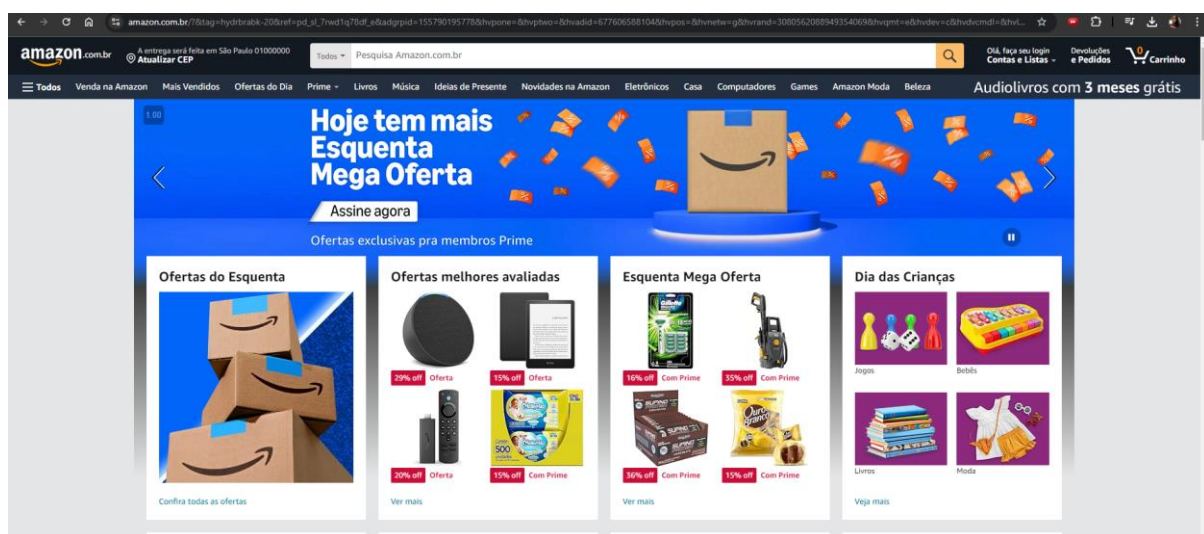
amazon.com.br/?&tag=hydrbrabk-20&ref=pd_sl_7rwd1q78df_e&adgrpid=155790195778&hvpone=&hvptwo=&hvadid=677606588104&hvpos=&hvnetw=g&hvrand=3080562088949354069&hvqmt=e&hvdev=c&hvdvcmdl=&hvl...

amazon.com.br

A entrega será feita em São Paulo 01000000
Atualizar CEP

Todos
Pesquisa Amazon.com.br

Olá, faça seu login
Contas e Listas

Devoluções
e Pedidos

0
Carrinho

Todos Venda na Amazon Mais Vendidos Ofertas do Dia Prime Livros Música Ideias de Presente Novidades na Amazon Eletrônicos Casa Computadores Games Amazon Moda Beleza

Audiolivros com 3 meses grátis

1.00

Hoje tem mais Esquenta Mega Oferta

Assine agora

Ofertas exclusivas pra membros Prime

Ofertas do Esquenta

Confira todas as ofertas

Ofertas melhores avaliadas

29% off Oferta
15% off Oferta
20% off Oferta
15% off Com Prime

Ver mais

Esquenta Mega Oferta

16% off Com Prime
35% off Com Prime
36% off Com Prime
15% off Com Prime

Ver mais

Dia das Crianças

Jogos
Bebês
Livros
Moda

Veja mais